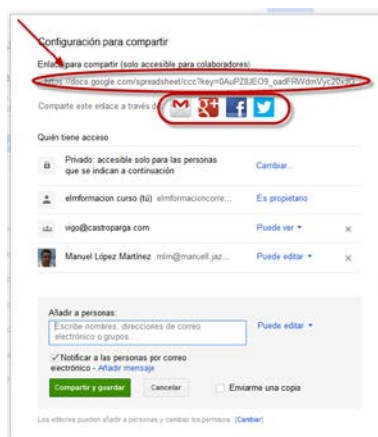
Configuración para compartir

Enlace para compartir (solo accesible para colaboradores)

https://docs.google.com/spreadsheet/ccc?key=0AuPZ8JEOS_oadFRWdmVyc20x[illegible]

Comparte este enlace a través de

Quién tiene acceso

Privado: accesible solo para las personas que se indican a continuación

Cambiar...

elmformacion curso (tú) elmformacioncorre...

Es propietario

vigo@castroparga.com

Puede ver ▾

×

Manuel López Martínez mlm@manuell.jaz...

Puede editar ▾

×

Añadir a personas:

Escribe nombres, direcciones de correo electrónico o grupos...

Puede editar ▾

✓ Notificar a las personas por correo electrónico - Añadir mensaje

Compartir y guardar

Cancelar

Enviarme una copia

Los editores pueden añadir a personas y cambiar los permisos. [Cambiar]